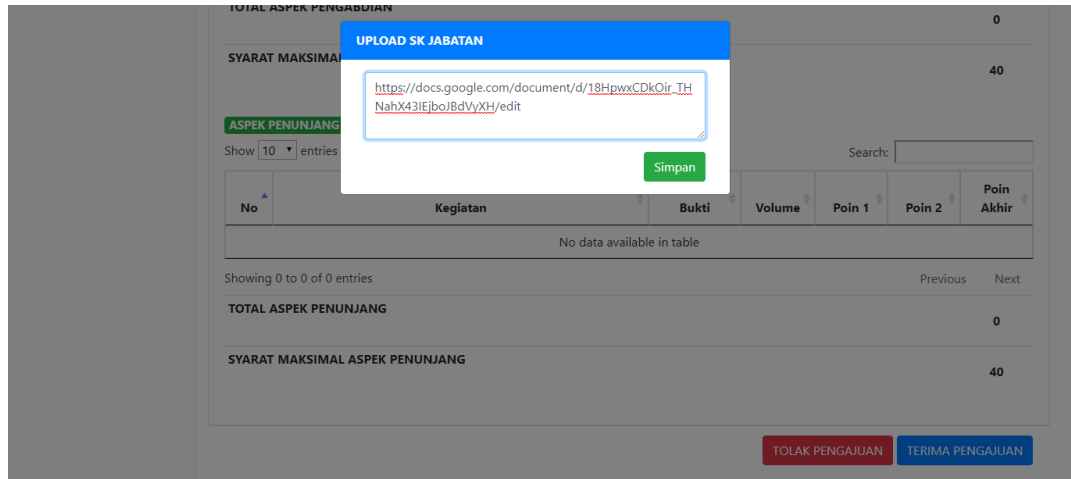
TOTAL ASPEK PENGABDIAN

0

SYARAT MAKSIMAL

40

UPLOAD SK JABATAN

https://docs.google.com/document/d/18HpwxCDkOir_THNahX43IEjboJBdVyXH/edit

Simpan

ASPEK PENUNJANG

Show 10 entries

Search:

| No | Kegiatan | Bukti | Volume | Poin 1 | Poin 2 | Poin Akhir |
|---|---|---|---|---|---|---|
| No data available in table | | | | | | |

Showing 0 to 0 of 0 entries

Previous Next

TOTAL ASPEK PENUNJANG

0

SYARAT MAKSIMAL ASPEK PENUNJANG

40

TOLAK PENGAJUAN TERIMA PENGAJUAN